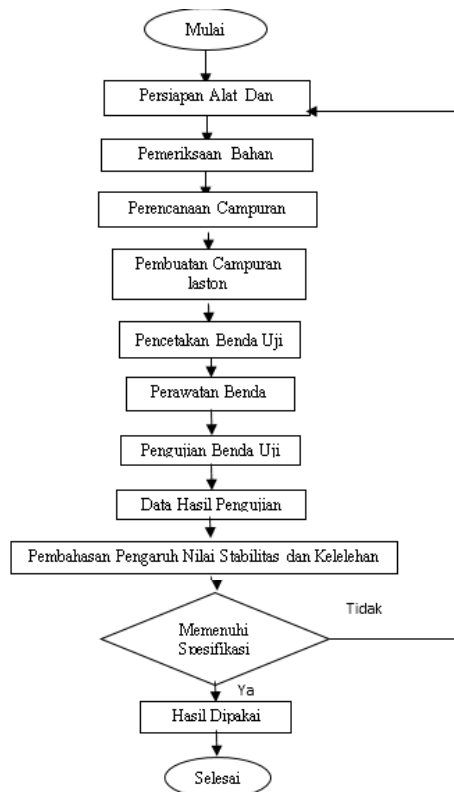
Mulai

Persiapan Alat Dan

Pemeriksaan Bahan

Perencanaan Campuran

Pembuatan Campuran laston

Pencetakan Benda Uji

Perawatan Benda

Pengujian Benda Uji

Data Hasil Pengujian

Pembahasan Pengaruh Nilai Stabilitas dan Kelelehan

Tidak

Memenuhi Spesifikasi

Ya

Hasil Dipakai

Selesai